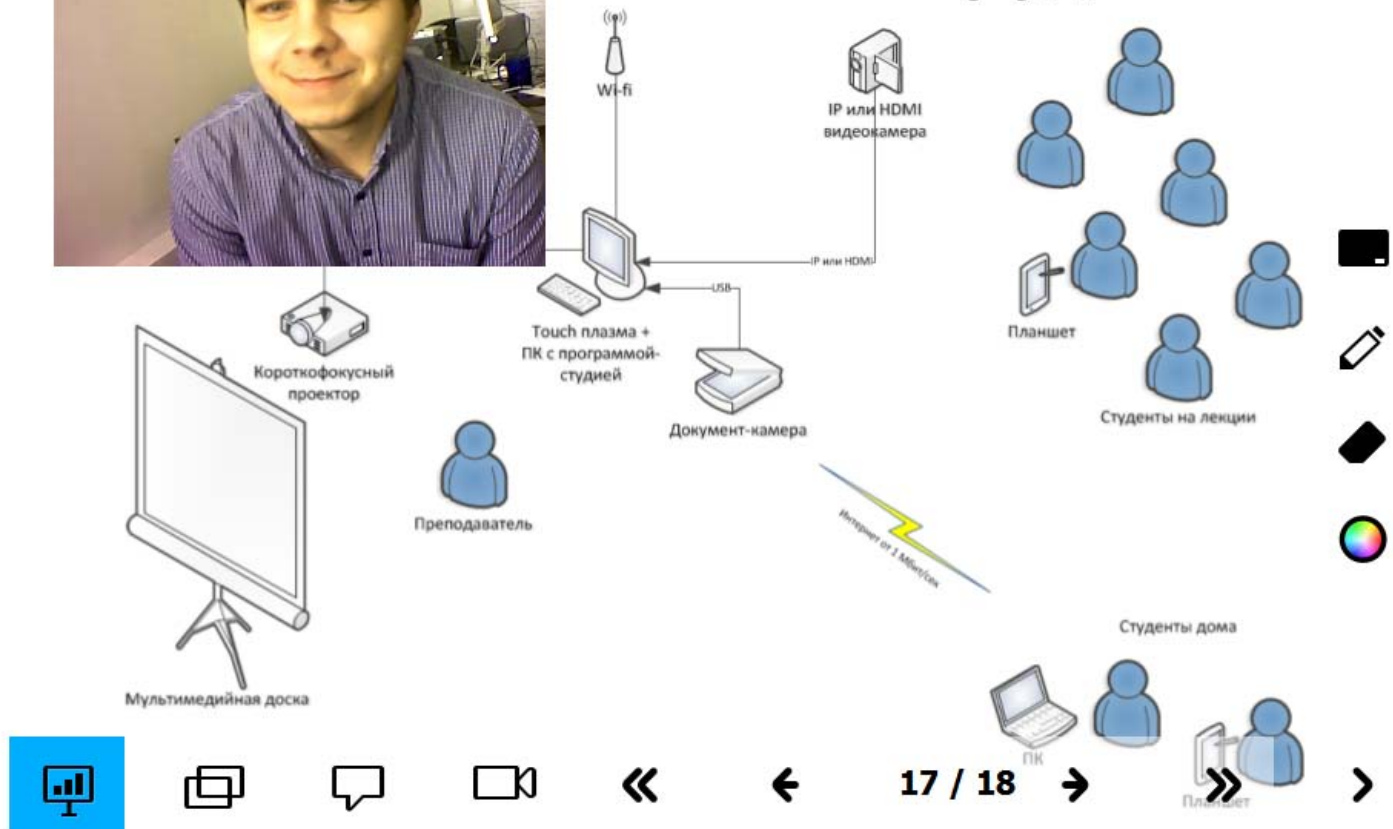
Wi-fi

IP или HDMI видеокамера

IP или HDMI

USB

Touch плазма + ПК с программой-студией

Короткофокусный проектор

Документ-камера

Планшет

Студенты на лекции

Преподаватель

Интернет от 1 Мбит/сек

Студенты дома

Мультимедийная доска

ПК

Планшет

17 / 18